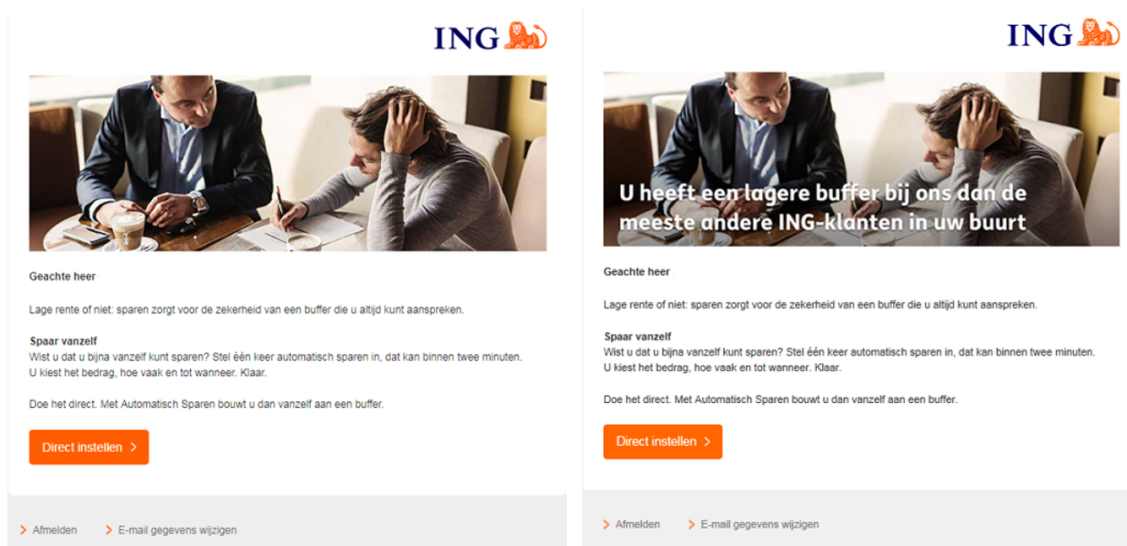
ING

Geachte heer

Lage rente of niet: sparen zorgt voor de zekerheid van een buffer die u altijd kunt aanspreken.

Spaar vanzelf
Wist u dat u bijna vanzelf kunt sparen? Stel één keer automatisch sparen in, dat kan binnen twee minuten. U kiest het bedrag, hoe vaak en tot wanneer. Klaar.

Doe het direct. Met Automatisch Sparen bouwt u dan vanzelf aan een buffer.

Direct instellen >

> Afmelden > E-mail gegevens wijzigen

ING

U heeft een lagere buffer bij ons dan de meeste andere ING-klanten in uw buurt

Geachte heer

Lage rente of niet: sparen zorgt voor de zekerheid van een buffer die u altijd kunt aanspreken.

Spaar vanzelf
Wist u dat u bijna vanzelf kunt sparen? Stel één keer automatisch sparen in, dat kan binnen twee minuten. U kiest het bedrag, hoe vaak en tot wanneer. Klaar.

Doe het direct. Met Automatisch Sparen bouwt u dan vanzelf aan een buffer.

Direct instellen >

> Afmelden > E-mail gegevens wijzigen